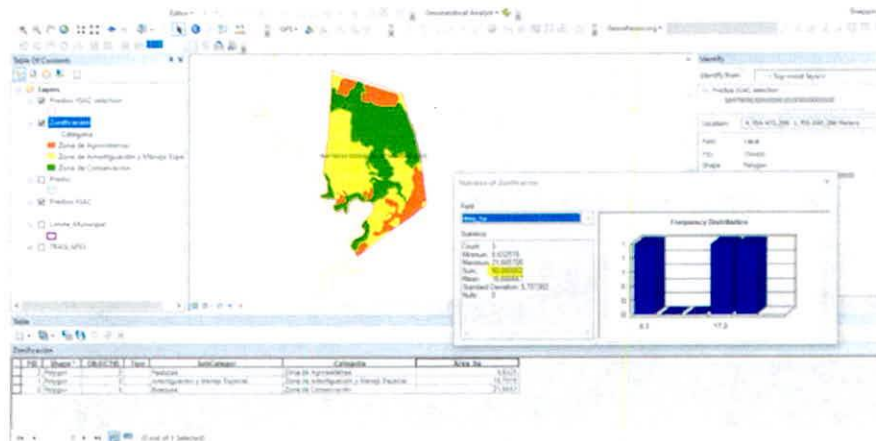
Editor ▾

Geostatistical Analyst ▾

Table Of Contents

Layers

Predios VSAC selection

Zonificacion

Categoria

Zona de Agrosistemas

Zona de Amortiguación y Manejo Espe

Zona de Conservación

Predio

Predios VSAC

Limite Municipal

TRACK_GPS

Identify

Identify from: <Top-most layer>

Predios VSAC selection

Location:

Field

Value

FID

Shape

Polygon

Statistics of Zonificacion

Field

Area_ha

Statistics

Count: 3

Minimum: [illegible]

Maximum: 21.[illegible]

Sum: 50.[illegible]

Mean: 16.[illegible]

Standard Deviation: 5.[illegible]

Nulls: 0

Frequency Distribution

Table

Zonificacion

| FID | Shape * | OBJECTID | Tipo | SubCategori | Categoria | Area_ha |
|---|---|---|---|---|---|---|
| 0 | Polygon | 1 | | Pastizales | Zona de Agrosistemas | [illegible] |
| 1 | Polygon | 2 | | Amortiguación y Manejo Especial | Zona de Amortiguación y Manejo Especial | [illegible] |
| 2 | Polygon | 3 | | Bosques | Zona de Conservación | 21.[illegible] |

(0 out of 3 Selected)